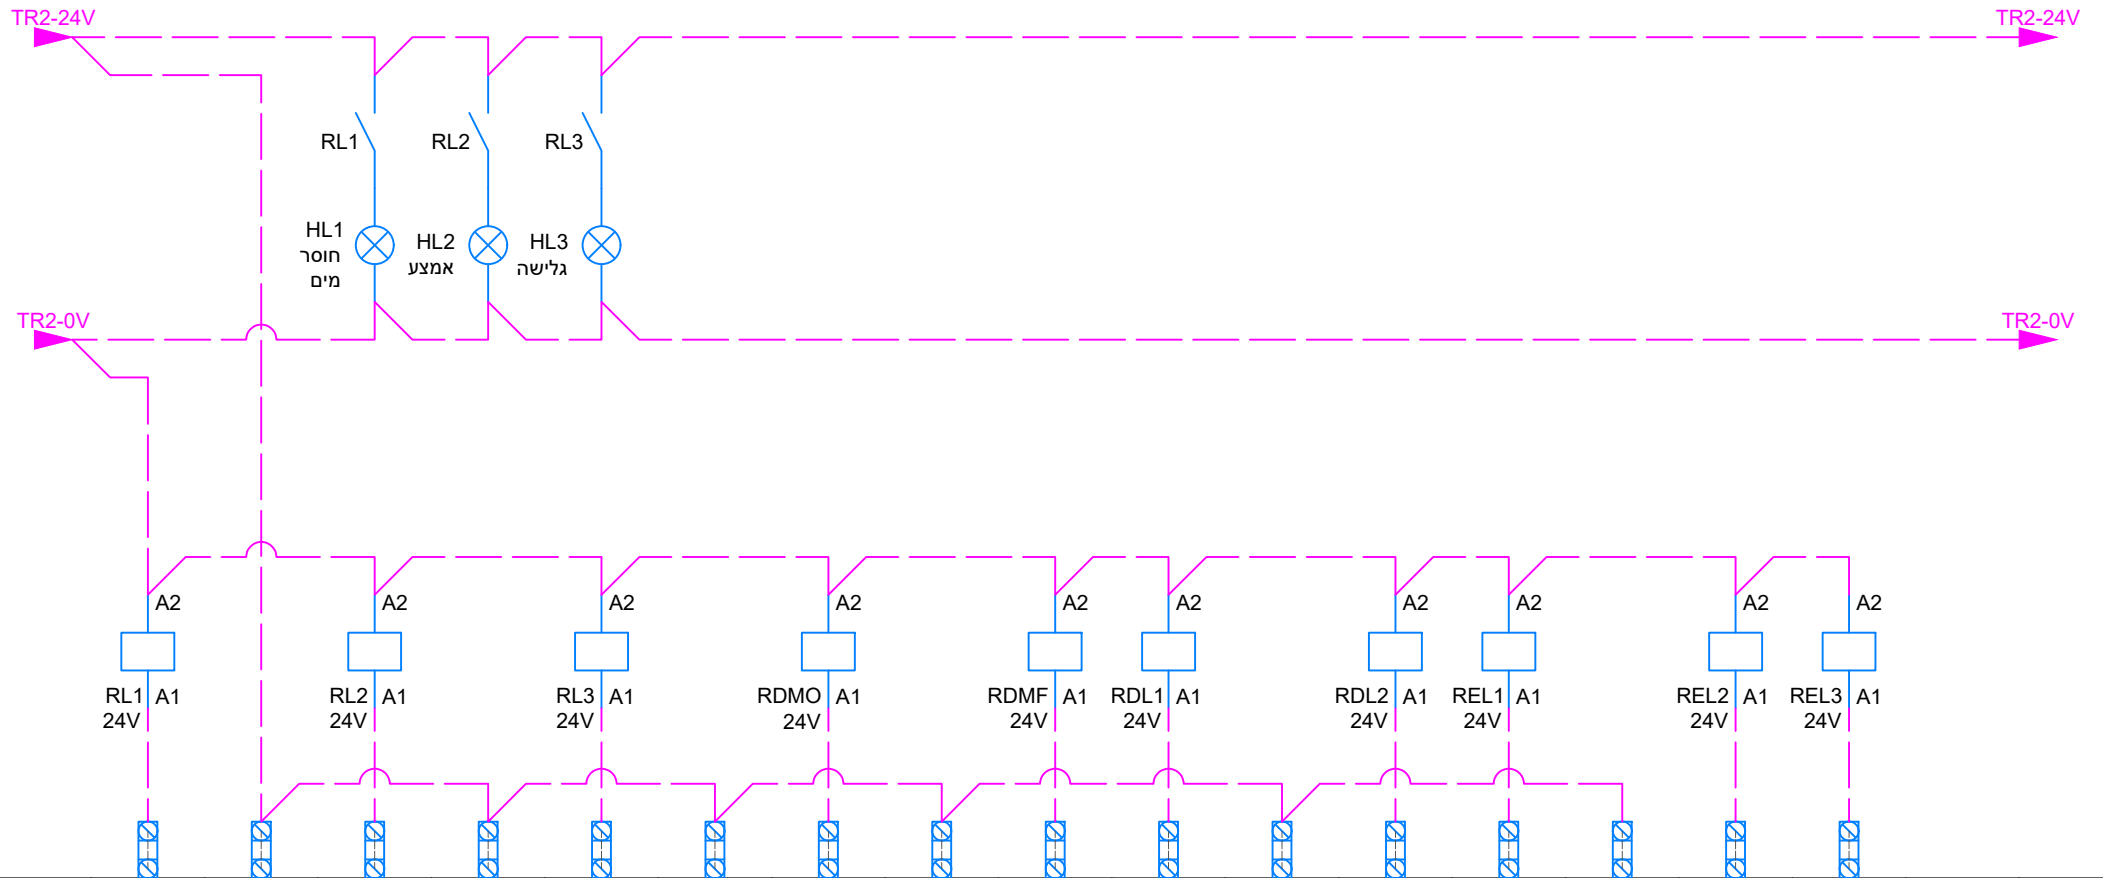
TR2-24V
TR2-24V
RL1
RL2
RL3
HL1
חוסר
מים
HL2
אמצע
HL3
גלישה
TR2-0V
TR2-0V
A2
A2
A2
A2
A2
A2
A2
A2
A2
A2
RL1 A1
24V
RL2 A1
24V
RL3 A1
24V
RDMO A1
24V
RDMF A1
24V
RDL1 A1
24V
RDL2 A1
24V
REL1 A1
24V
REL2 A1
24V
REL3 A1
24V